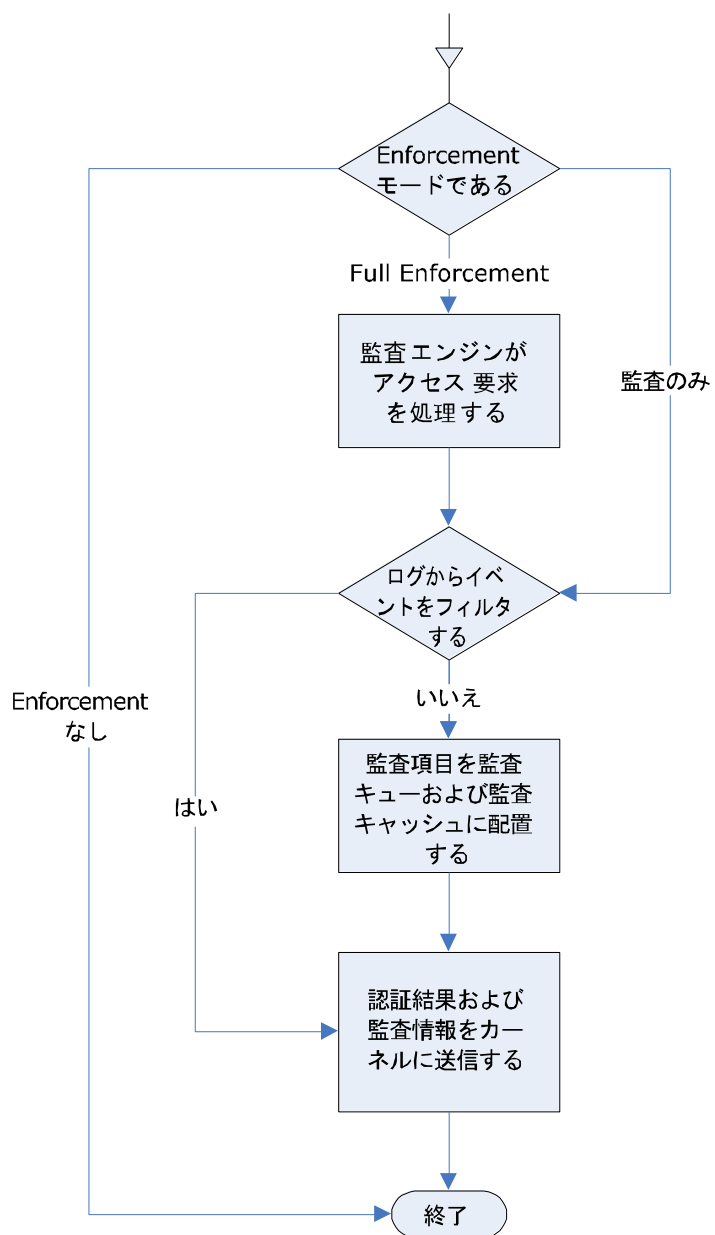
Enforcement モードである

Full Enforcement

監査エンジンがアクセス 要求を処理する

監査のみ

ログからイベントをフィルタする

Enforcement なし

いいえ

監査項目を監査キューおよび監査キャッシュに配置する

はい

認証結果および監査情報をカーネルに送信する

終了